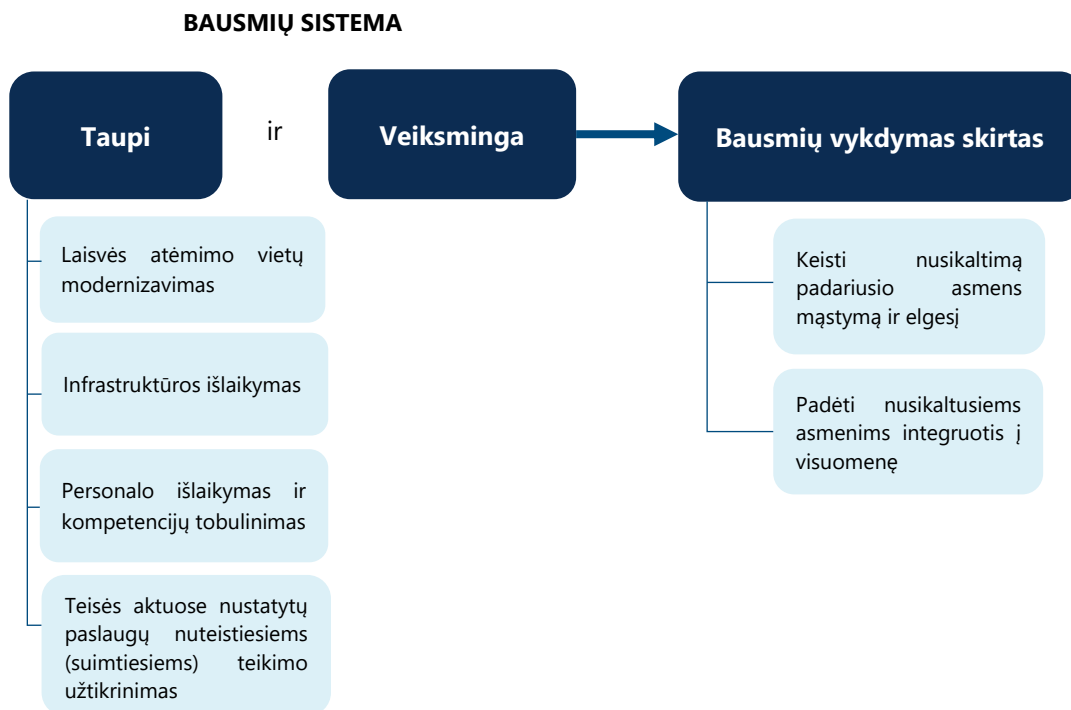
BAUSMIŲ SISTEMA

Taupi

ir

Veiksminga

Bausmių vykdymas skirtas

Laisvės atėmimo vietų modernizavimas

Infrastruktūros išlaikymas

Personalo išlaikymas ir kompetencijų tobulinimas

Teisės aktuose nustatytų paslaugų nuteistiesiems (suimtiesiems) teikimo užtikrinimas

Keisti nusikaltimą padariusio asmens mąstymą ir elgesį

Padėti nusikaltusiems asmenims integruotis į visuomenę